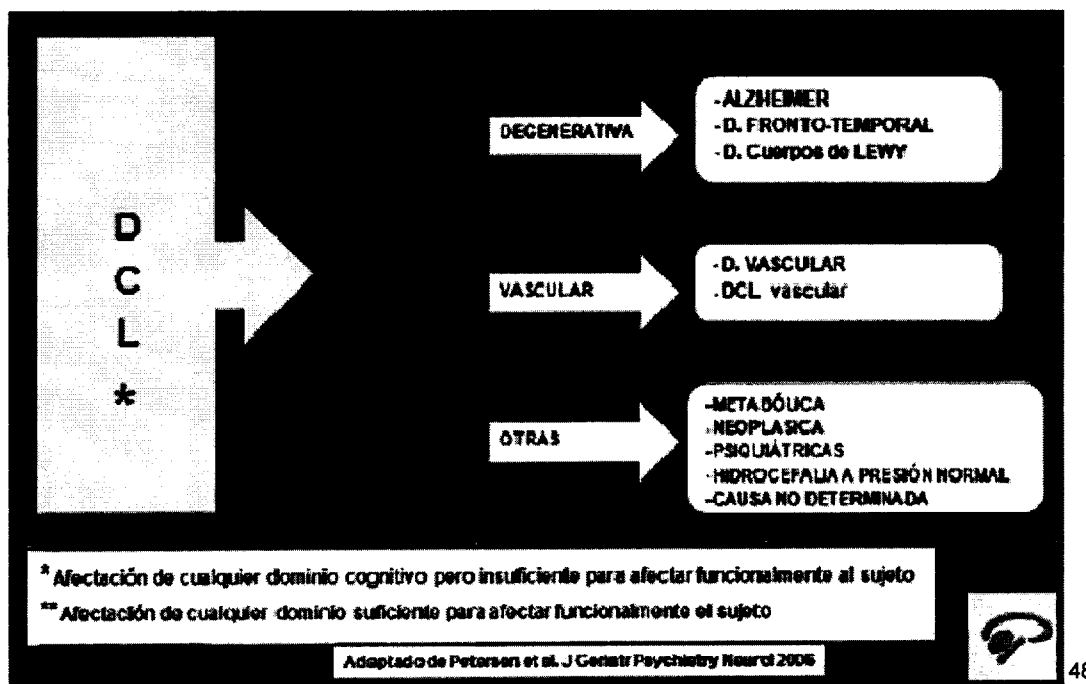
D
C
L
*

DEGENERATIVA

-ALZHEIMER
-D. FRONTO-TEMPORAL
-D. Cuerpos de LEWY

VASCULAR

-D. VASCULAR
.DCL vascular

OTRAS

-METABÓLICA
-NEOPLASICA
-PSIQUIÁTRICAS
-HIDROCEFALIA A PRESIÓN NORMAL
-CAUSA NO DETERMINADA

* Afectación de cualquier dominio cognitivo pero insuficiente para afectar funcionalmente al sujeto
** Afectación de cualquier dominio suficiente para afectar funcionalmente el sujeto

Adaptado de Petersen et al. J Geriatr Psychiatry Neurol 2006

48